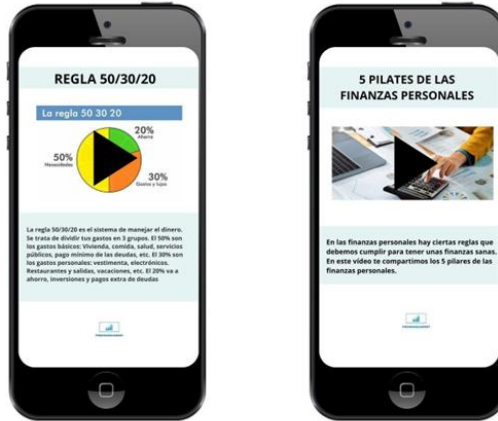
REGLA 50/30/20

La regla 50 30 20

50%
Necesidades

20%
Ahorro

30%
Gustos y lujos

La regla 50/30/20 es el sistema de manejar el dinero. Se trata de dividir tus gastos en 3 grupos. El 50% son los gastos básicos: Vivienda, comida, salud, servicios públicos, pago mínimo de las deudas, etc. El 30% son los gastos personales: vestimenta, electrónicos. Restaurantes y salidas, vacaciones, etc. El 20% va a ahorro, inversiones y pagos extra de deudas

5 PILATES DE LAS FINANZAS PERSONALES

En las finanzas personales hay ciertas reglas que debemos cumplir para tener unas finanzas sanas. En este video te compartimos los 5 pilares de las finanzas personales.